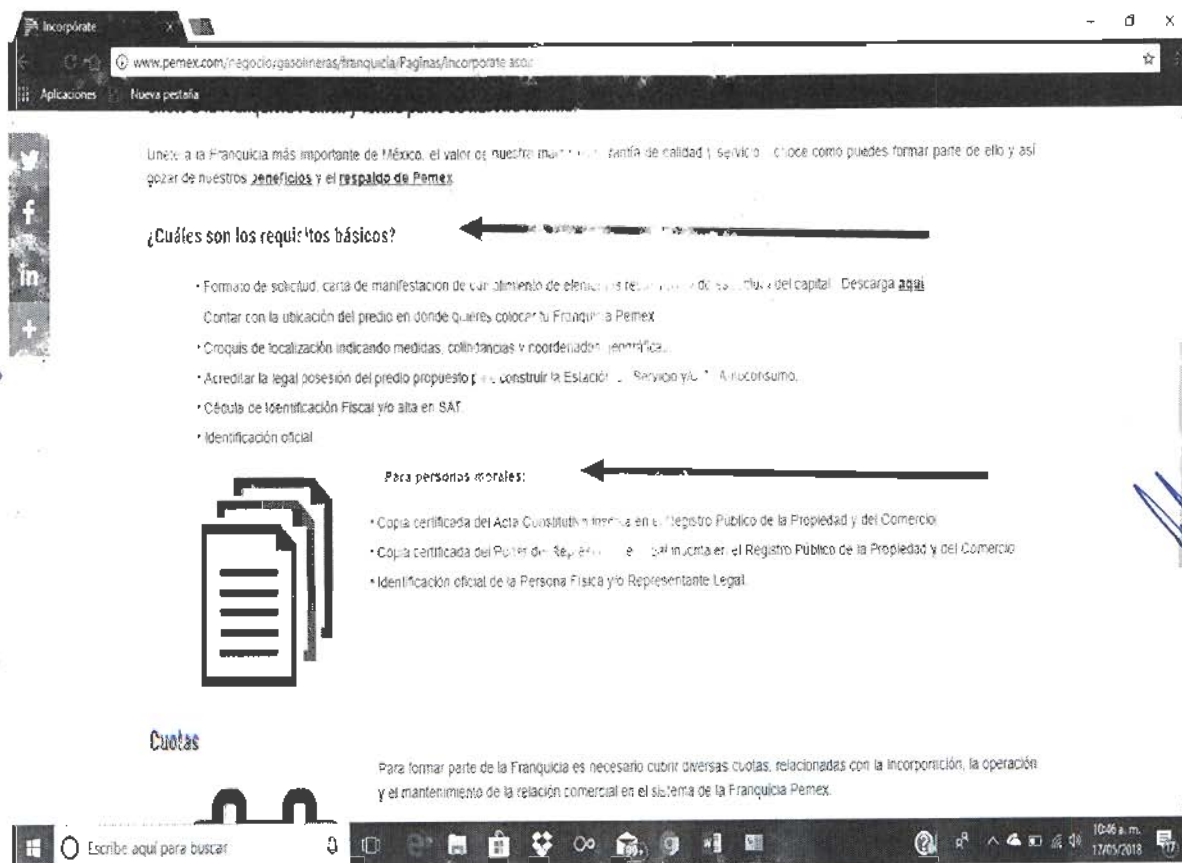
Incorpórate

www.pemex.com/negocio/gasolineras/franquicia/Paginas/incorporate.aspx

Aplicaciones   Nueva pestaña

Únete a la Franquicia más importante de México, el valor de nuestra mar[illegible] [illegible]antía de calidad y servicio. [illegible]noce como puedes formar parte de ello y así gozar de nuestros beneficios y el respaldo de Pemex.

¿Cuáles son los requisitos básicos?

• Formato de solicitud, carta de manifestación de cumplimiento de elemen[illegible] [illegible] de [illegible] del capital. Descarga aquí

Contar con la ubicación del predio en donde quieres colocar tu Franquicia Pemex.

• Croquis de localización indicando medidas, colindancias y coordenadas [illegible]ográficas.

• Acreditar la legal posesión del predio propuesto para construir la Estación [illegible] Servicio y/o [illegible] Autoconsumo.

• Cédula de Identificación Fiscal y/o alta en SAT.

• Identificación oficial.

Para personas morales:

• Copia certificada del Acta Constitutiva inscrita en el Registro Público de la Propiedad y del Comercio.

• Copia certificada del Poder del Representante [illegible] inscrita en el Registro Público de la Propiedad y del Comercio.

• Identificación oficial de la Persona Física y/o Representante Legal.

Cuotas

Para formar parte de la Franquicia es necesario cubrir diversas cuotas, relacionadas con la incorporación, la operación y el mantenimiento de la relación comercial en el sistema de la Franquicia Pemex.

Escribe aquí para buscar

10:46 a.m.
17/05/2018